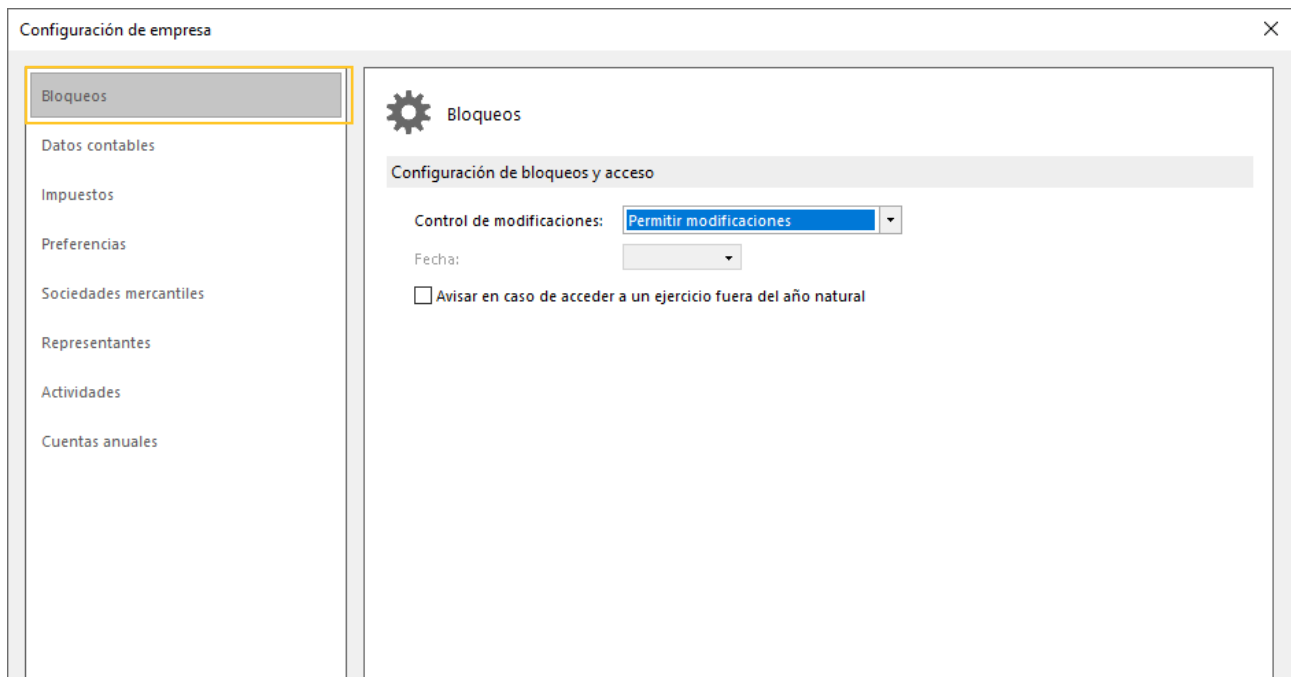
Configuración de empresa

Bloqueos
Datos contables
Impuestos
Preferencias
Sociedades mercantiles
Representantes
Actividades
Cuentas anuales

Bloqueos

Configuración de bloqueos y acceso

Control de modificaciones: Permitir modificaciones

Fecha:

Avisar en caso de acceder a un ejercicio fuera del año natural